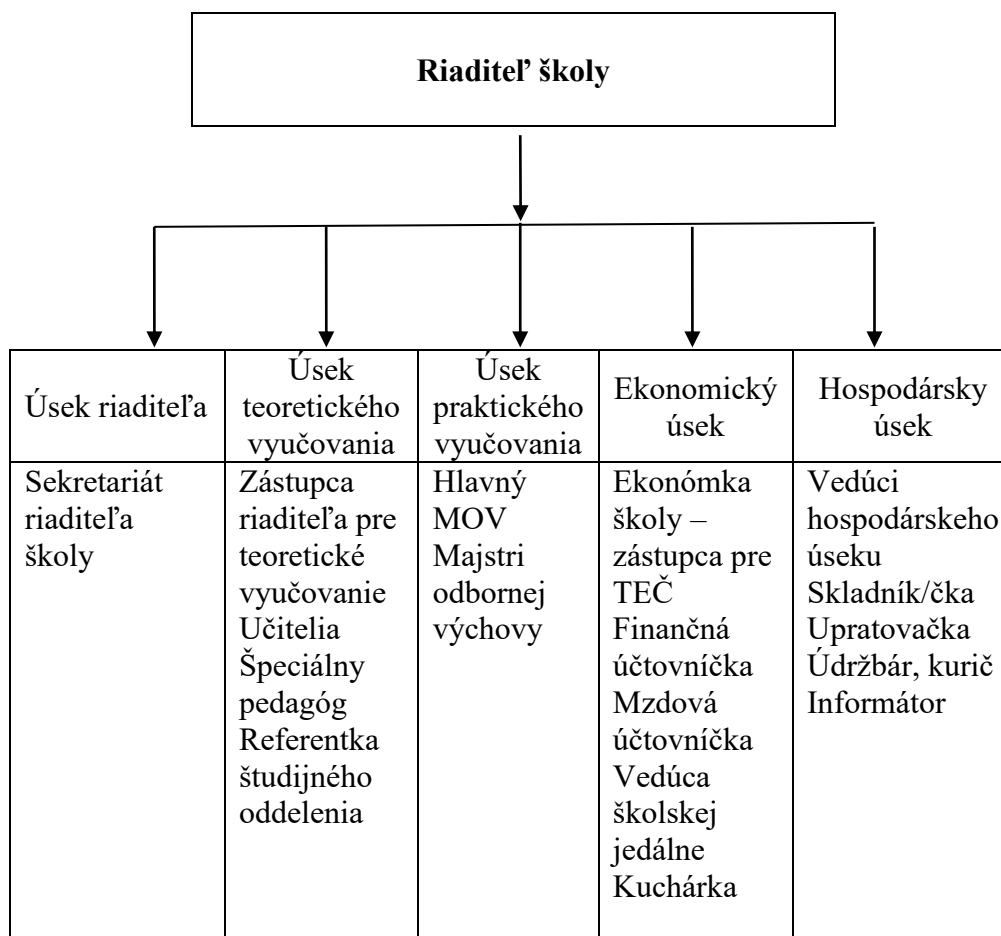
**Riaditeľ školy**

| Úsek riaditeľa | Úsek teoretického vyučovania | Úsek praktického vyučovania | Ekonomický úsek | Hospodársky úsek |
|---|---|---|---|---|
| Sekretariát riaditeľa školy | Zástupca riaditeľa pre teoretické vyučovanie Učitelia Špeciálny pedagóg Referentka študijného oddelenia | Hlavný MOV Majstri odbornej výchovy | Ekonómka školy – zástupca pre TEČ Finančná účtovníčka Mzdová účtovníčka Vedúca školskej jedálne Kuchárka | Vedúci hospodárskeho úseku Skladník/čka Upratovačka Údržbár, kurič Informátor |